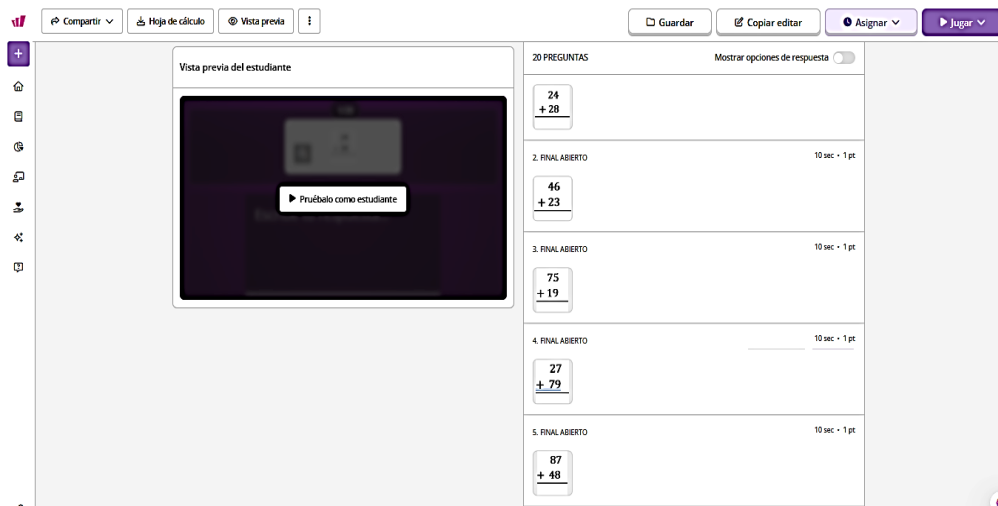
Compartir
Hoja de cálculo
Vista previa
Guardar
Copiar editar
Asignar
Jugar

Vista previa del estudiante

Pruébalo como estudiante

20 PREGUNTAS
Mostrar opciones de respuesta

24
+ 28

2. FINAL ABIERTO
10 sec • 1 pt

46
+ 23

3. FINAL ABIERTO
10 sec • 1 pt

75
+ 19

4. FINAL ABIERTO
10 sec • 1 pt

27
+ 79

5. FINAL ABIERTO
10 sec • 1 pt

87
+ 48